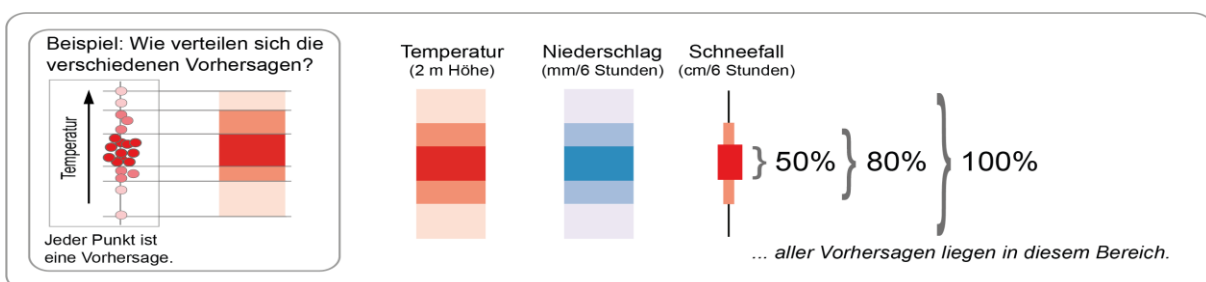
Beispiel: Wie verteilen sich die verschiedenen Vorhersagen?

Temperatur

Jeder Punkt ist eine Vorhersage.

Temperatur (2 m Höhe)

Niederschlag (mm/6 Stunden)

Schneefall (cm/6 Stunden)

50% 80% 100%

... aller Vorhersagen liegen in diesem Bereich.